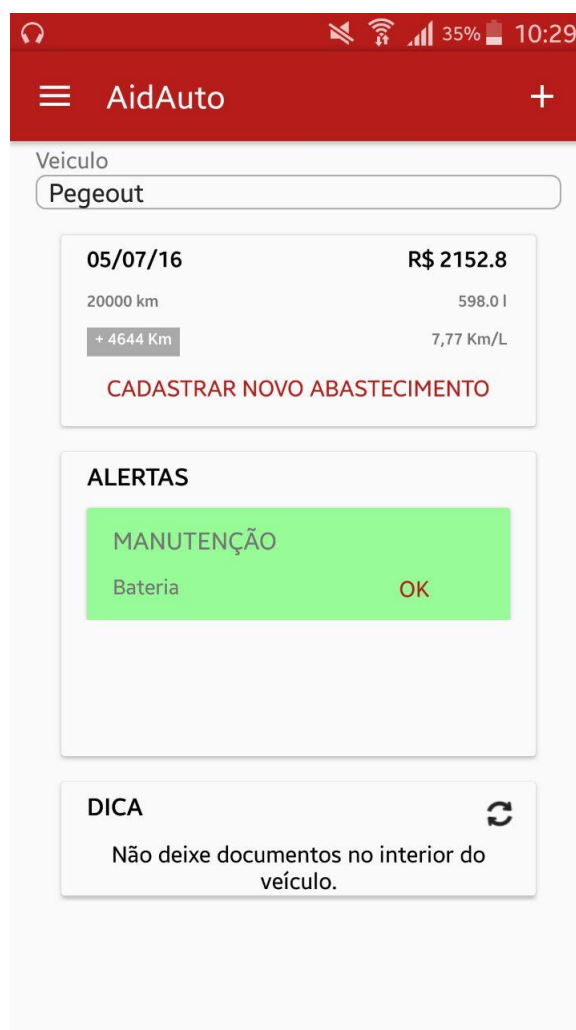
35% 10:29

AidAuto +

Veiculo
Pegeout

05/07/16 R$ 2152.8
20000 km 598.0 l
+ 4644 Km 7,77 Km/L
CADASTRAR NOVO ABASTECIMENTO

ALERTAS
MANUTENÇÃO
Bateria OK

DICA
Não deixe documentos no interior do veículo.